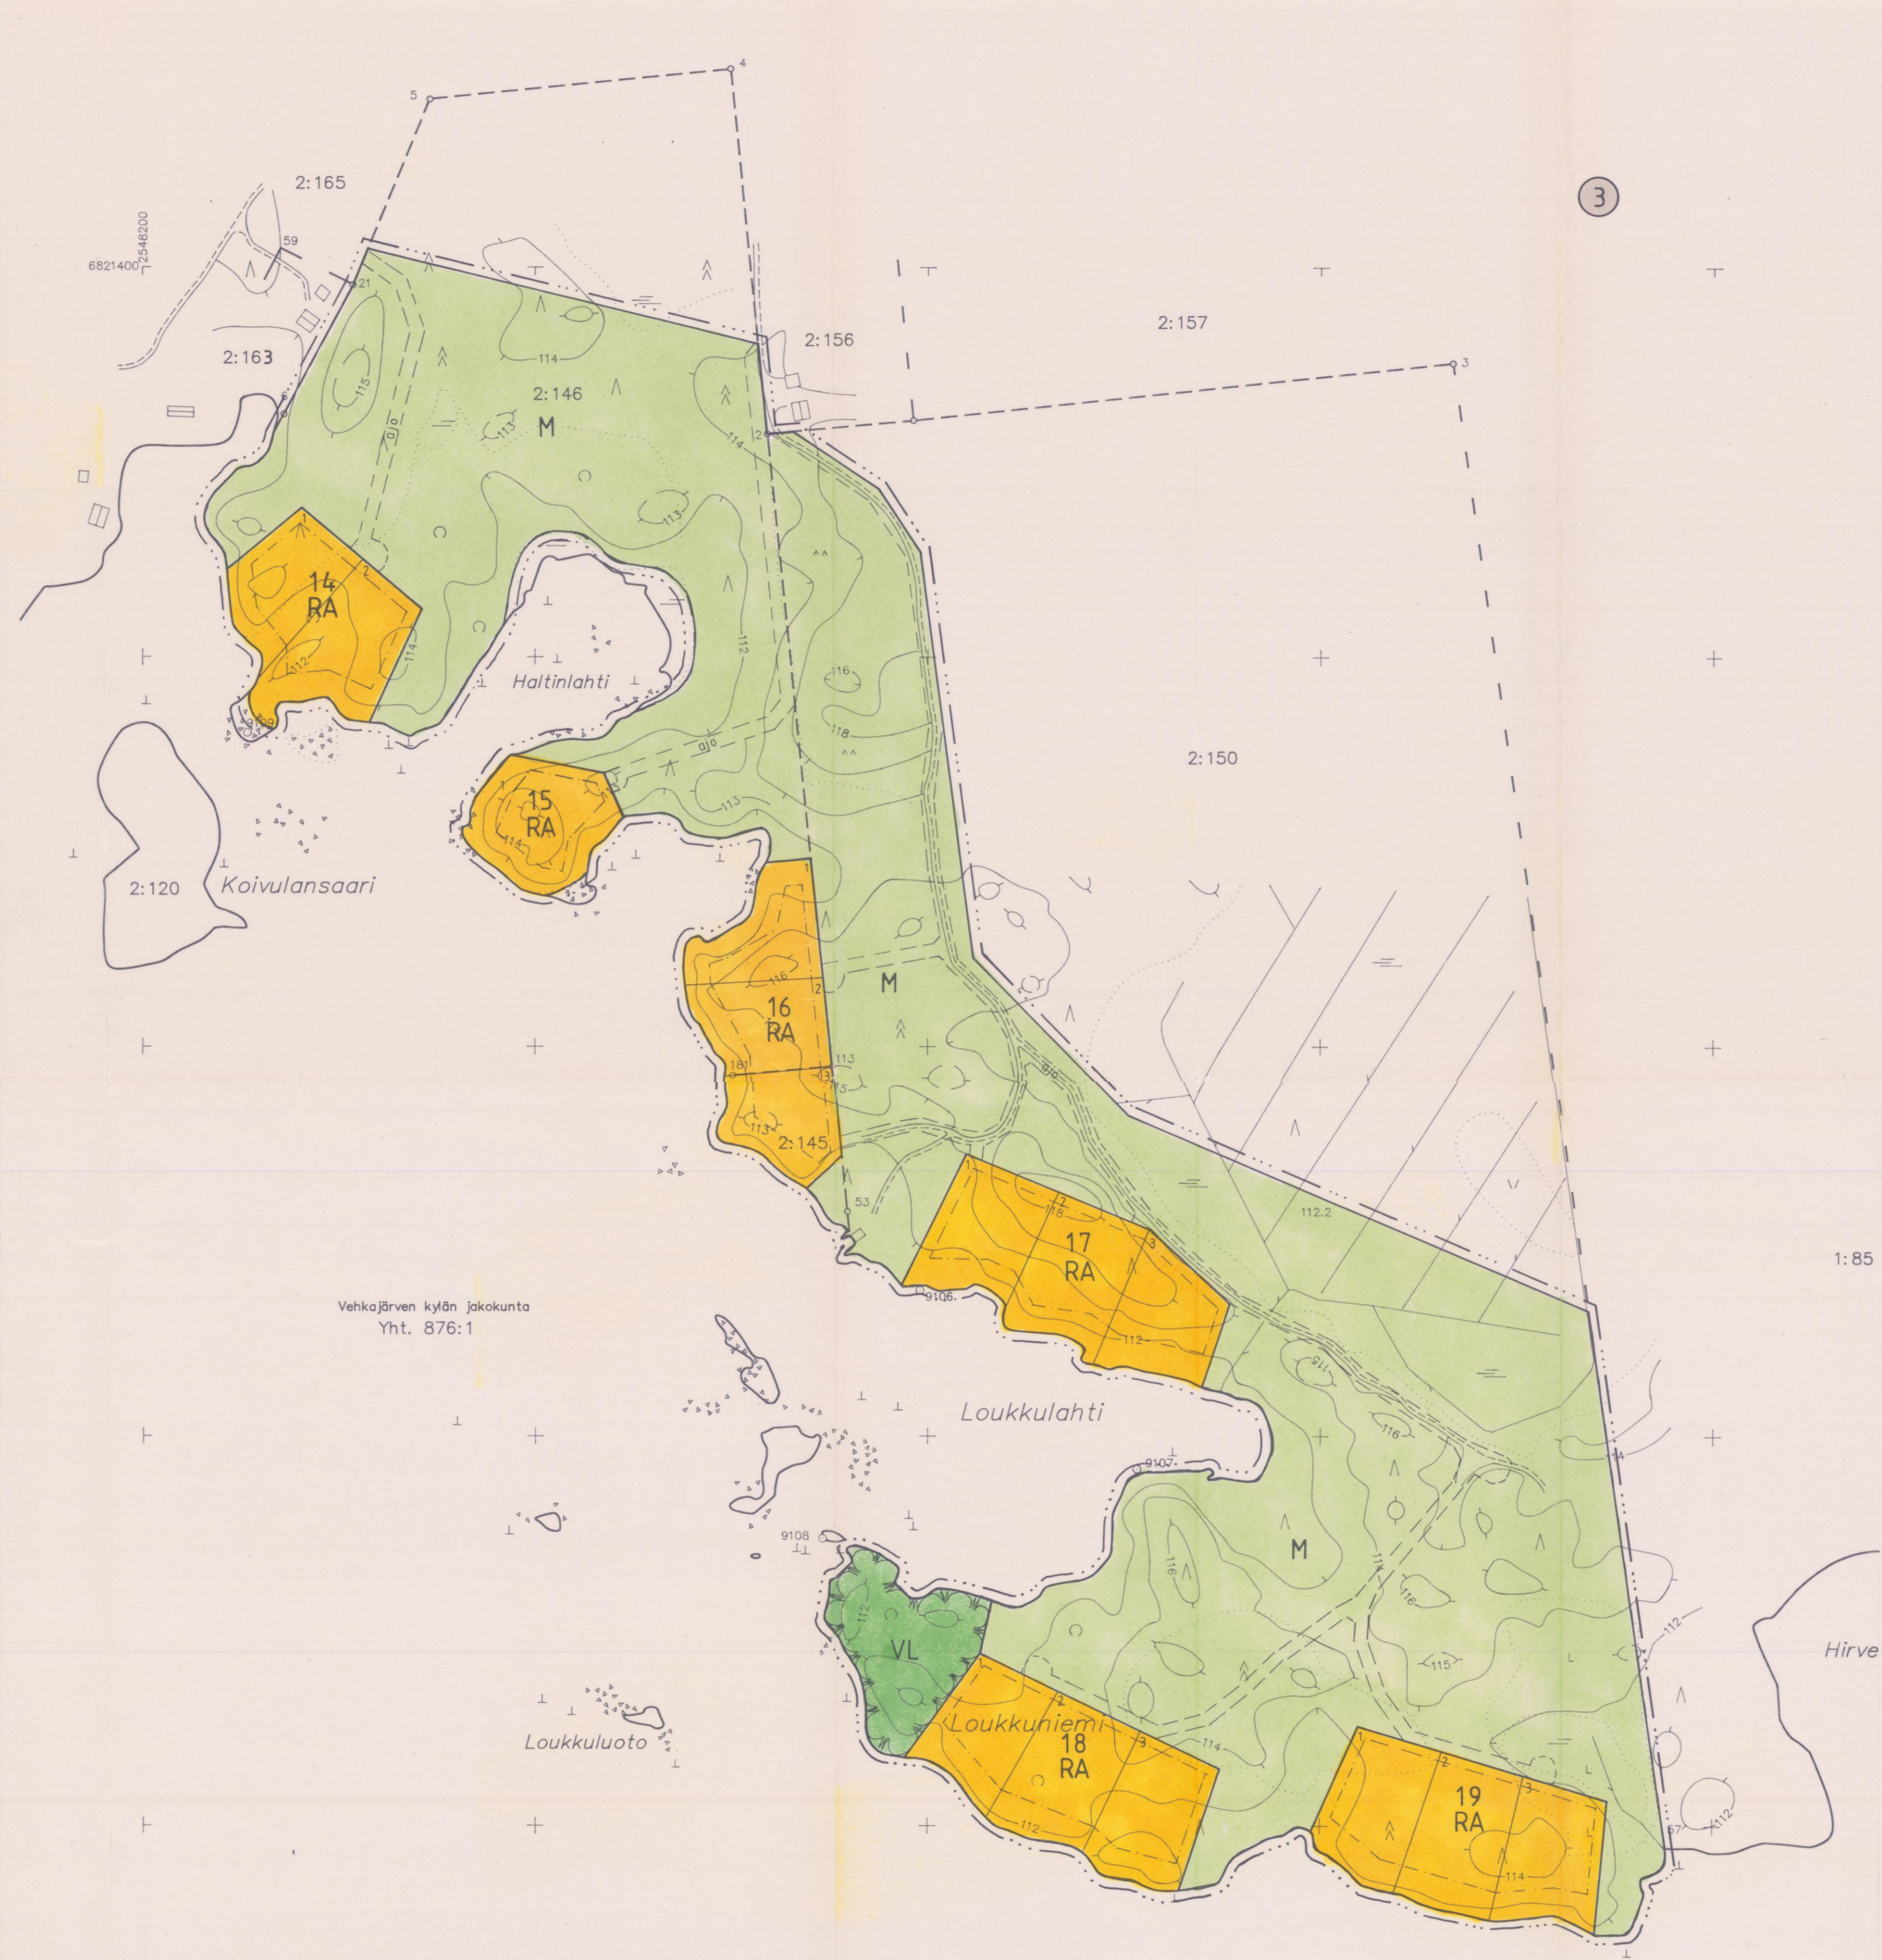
5
4
3
2:165
6821400
2548200
59
21
2:163
2:146
M
115
114
113
ajo
2:156
2:157
2:150
14
RA
112
114
Haltinlahti
116
118
15
RA
114
113
2:120
Koivulansaari
16
RA
116
2
181
113
113
2:145
M
ajo
53
17
RA
118
112
112.2
1:85
Vehkajärven kylän jakokunta
Yht. 876:1
9106
Loukkulahti
9107
115
116
M
9108
116
114
116
VL
112
115
112
Hirve
Loukkuniemi
18
RA
112
114
19
RA
114
57
112
Loukkuluoto